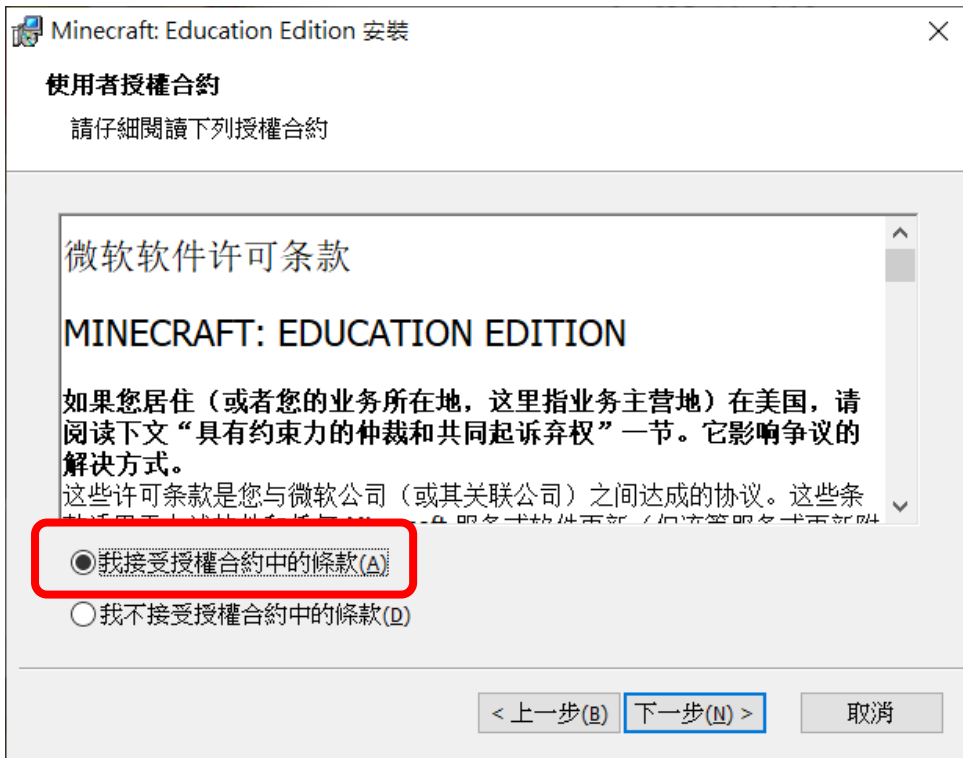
Minecraft: Education Edition 安裝

使用者授權合約

請仔細閱讀下列授權合約

微软软件许可条款

MINECRAFT: EDUCATION EDITION

如果您居住（或者您的业务所在地，这里指业务主营地）在美国，请阅读下文“具有约束力的仲裁和共同起诉弃权”一节。它影响争议的解决方式。

这些许可条款是您与微软公司（或其关联公司）之间达成的协议。这些条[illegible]

我接受授權合約中的條款(A)

我不接受授權合約中的條款(D)

< 上一步(B)

下一步(N) >

取消